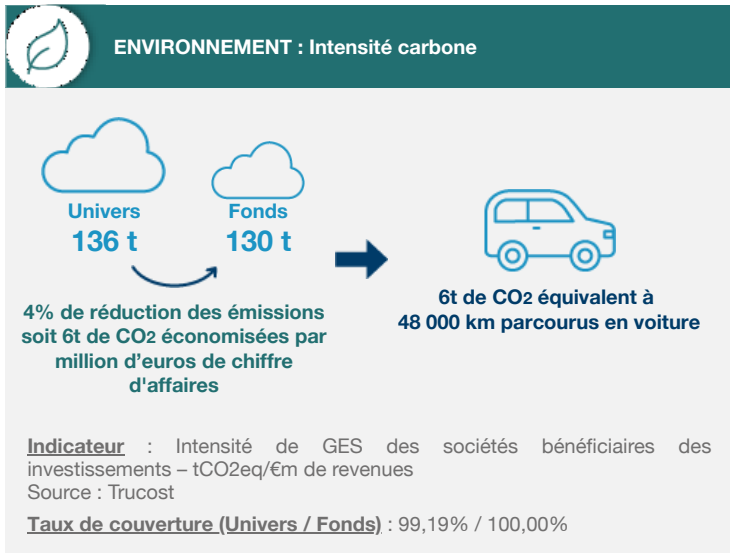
ENVIRONNEMENT : Intensité carbone

Univers
136 t

Fonds
130 t

4% de réduction des émissions soit 6t de $CO_2$ économisées par million d'euros de chiffre d'affaires

6t de $CO_2$ équivalent à 48 000 km parcourus en voiture

Indicateur : Intensité de GES des sociétés bénéficiaires des investissements – tCO2eq/€m de revenues
Source : Trucost

Taux de couverture (Univers / Fonds) : 99,19% / 100,00%